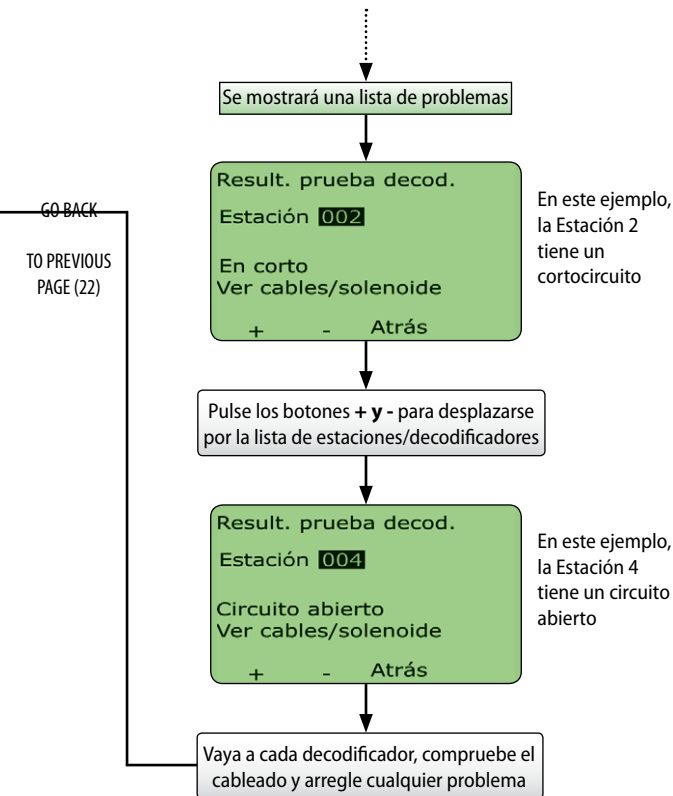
Se mostrará una lista de problemas

Result. prueba decod.

Estación 002

En corto
Ver cables/solenoide

+ - Atrás

En este ejemplo, la Estación 2 tiene un cortocircuito

GO BACK

TO PREVIOUS PAGE (22)

Pulse los botones **+ y -** para desplazarse por la lista de estaciones/decodificadores

Result. prueba decod.

Estación 004

Circuito abierto
Ver cables/solenoide

+ - Atrás

En este ejemplo, la Estación 4 tiene un circuito abierto

Vaya a cada decodificador, compruebe el cableado y arregle cualquier problema